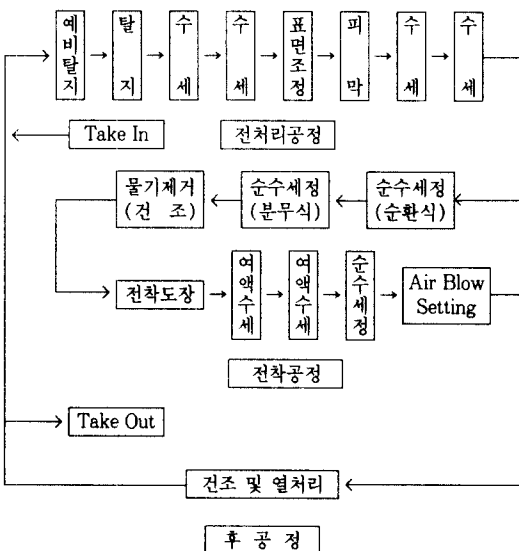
예비탈지 → 탈지 → 수세 → 수세 → 표면조정 → 피막 → 수세 → 수세

Take In

전처리공정

물기제거 (건 조) ← 순수세정 (분무식) ← 순수세정 (순환식)

전착도장 → 여액수세 → 여액수세 → 순수세정 → Air Blow Setting

전착공정

Take Out

건조 및 열처리

후 공 정